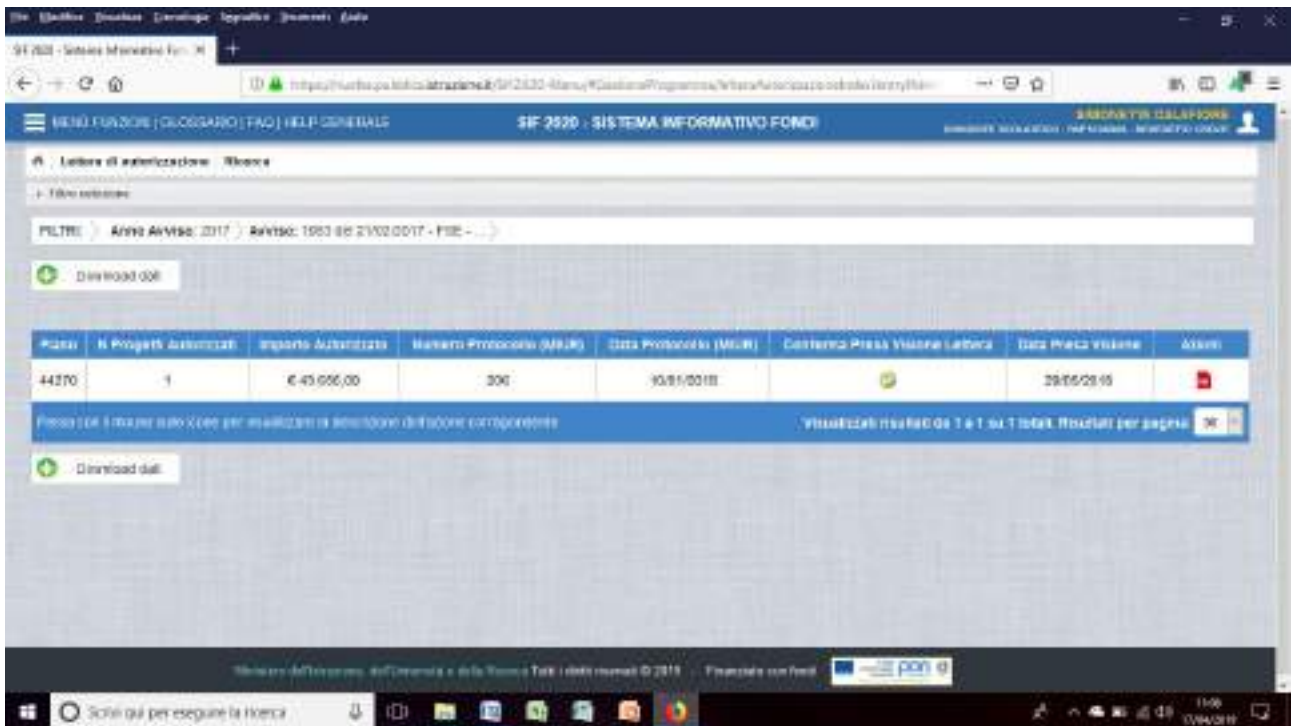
File Modifica Visualizza Cronologia Segnalibri Strumenti Aiuto

SIF 2020 - Sistema Informativo Fon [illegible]

MENU FUNZIONI | GLOSSARIO | FAQ | HELP GENERALE

SIF 2020 - SISTEMA INFORMATIVO FONDI

SIMONETTA CALAFIORE

Lettere di autorizzazione · Ricerca

Filtro selezione

FILTRI: Anno Avviso: 2017 Avviso: 1953 del 21/02/2017 - FSE - ...

Download dati

| Piano | N Progetti Autorizzati | Importo Autorizzato | Numero Protocollo (MIUR) | Data Protocollo (MIUR) | Conferma Presa Visione Lettera | Data Presa Visione | Azioni |
|---|---|---|---|---|---|---|---|
| 44270 | 1 | € 45.066,00 | 200 | 10/01/2018 | | 29/05/2018 | |

Passa con il mouse sulle icone per visualizzare la descrizione dell'azione corrispondente

Visualizzati risultati da 1 a 1 su 1 totali. Risultati per pagina 30

Download dati

Ministero dell'Istruzione, dell'Università e della Ricerca Tutti i diritti riservati © 2019 Finanziato con fondi pon

Scrivi qui per eseguire la ricerca

11:08 17/04/2019